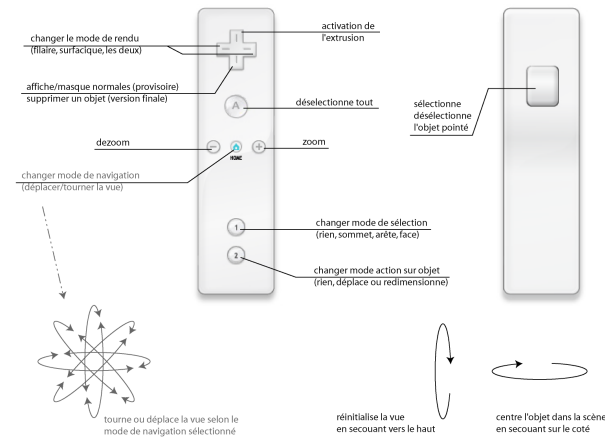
changer le mode de rendu
(filaire, surfacique, les deux)

activation de
l'extrusion

affiche/masque normales (provisoire)
supprimer un objet (version finale)

A

déselectionne tout

dezoom

−

HOME

+

zoom

changer mode de navigation
(déplacer/tourner la vue)

1

changer mode de sélection
(rien, sommet, arête, face)

2

changer mode action sur objet
(rien, déplace ou redimensionne)

sélectionne
déselectionne
l'objet pointé

tourne ou déplace la vue selon le
mode de navigation sélectionné

réinitialise la vue
en secouant vers le haut

centre l'objet dans la scène
en secouant sur le coté